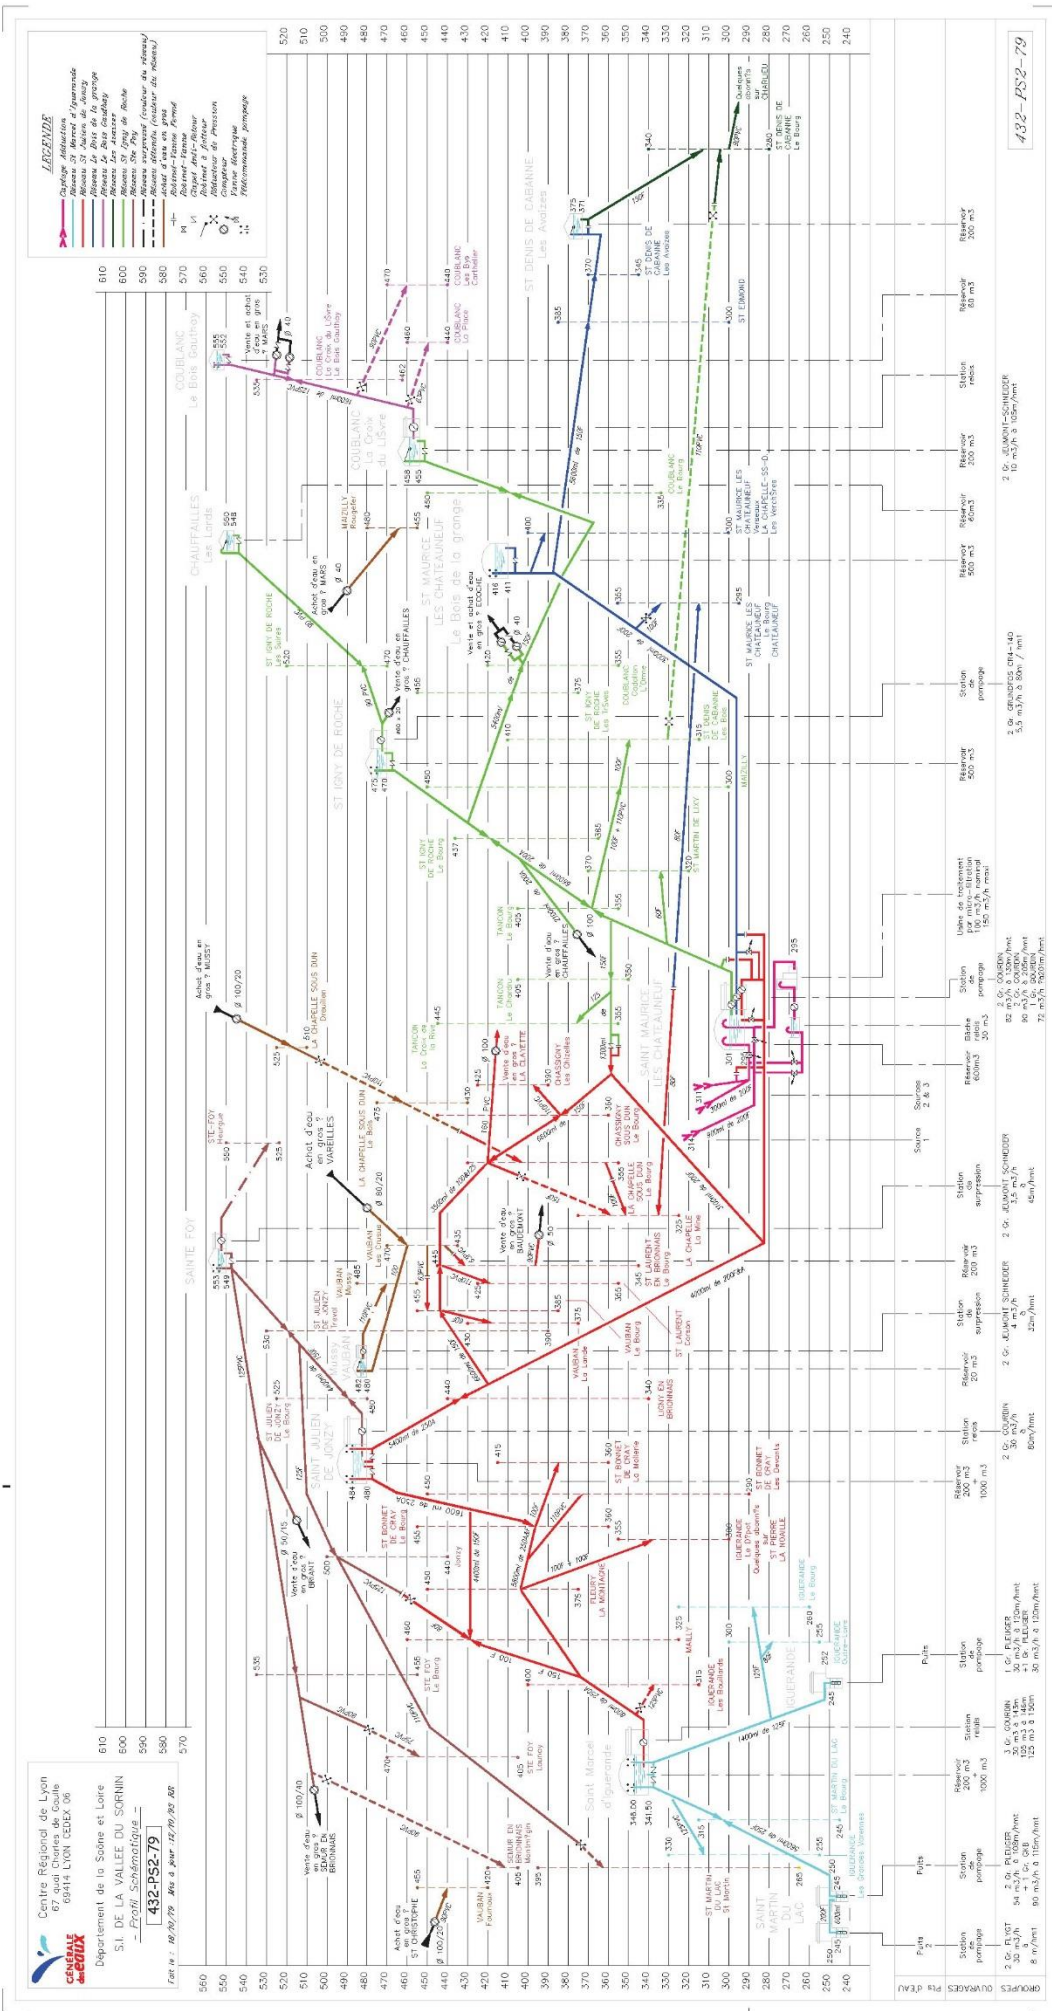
LEGENDE
Captage Adduction
Réseau St Marcel d'Iguerande
Réseau St Julien de Jonzy
Réseau Le Bois de la grange
Réseau Le Bois Gauthey
Réseau Les Avaizes
Réseau St Igny de Roche
Réseau Ste Foy
Réseau surpressé (couleur du réseau)
Réseau détendu (couleur du réseau)
Achat d'eau en gros
Robinet-Vanne fermé
Clapet Anti-Retour
Robinet à flotteur
Réducteur de Pression
Compteur
Vanne électrique
Télécommande pompage

432-PS2-79

Centre Régional de Lyon
67 quai Charles de Gaulle
69414 LYON CEDEX 06

Département de la Saône et Loire
S.I. DE LA VALLEE DU SORNIN
– Profil Schématique –
432-PS2-79
Fait le : 18/10/79 Mis à jour 12/10/93 AR

COUBLANC Le Bois Gauthey
CHAUFFAILLES Les Lords
COUBLANC La Croix du LiSvre
ST DENIS DE CABANNE Les Avaizes
ST MAURICE LES CHATEAUNEUF Le Bois de la grange
ST IGNY DE ROCHE
SAINTE FOY
SAINT JULIEN DE JONZY
SAINT MAURICE LES CHATEAUNEUF
Saint Marcel d'Iguerande
IGUERANDE
SAINT MARTIN DU LAC
VAUBAN

| Puits 2 | Puits | | Puits | | | | | Source 1 | Sources 2 & 3 | | | | | | | | | | | | | |
|---|---|---|---|---|---|---|---|---|---|---|---|---|---|---|---|---|---|---|---|---|---|---|
| Station de pompage | Station de pompage | Réservoir 200 m3 1000 m3 | Station relais | Station de pompage | Réservoir 200 m3 1000 m3 | Station relais | Réservoir 20 m3 | Station de surpression | Réservoir 200 m3 | Station de surpression | Réservoir 60m3 | Bâche relais 30 m3 | Station de pompage | Usine de traitement par micro-filtration 150 m3/h nominal 150 m3/h maxi | Réservoir 500 m3 | Station de pompage | Réservoir 500 m3 | Réservoir 60m3 | Réservoir 200 m3 | Station relais | Réservoir 8,0 m3 | Réservoir 200 m3 |
| 2 Gr. FLYGT 30 m3/h à 8 m/hmt | 2 Gr. PLEUGER 54 m3/h à 108m/hmt + 1 Gr. GRB 90 m3/h à 118m/hmt | | 3 Gr. COURDIN 30 m3/h à 145m 125 m3/h à 140m 125 m3/h à 140m | 1 Gr. PLEUGER 30 m3/h à 120m/hmt + 1 Gr. PLEUGER 30 m3/h à 120m/hmt | | 2 Gr. COURDIN 30 m3/h 80m/hmt | | 2 Gr. JEUMONT SCHNEIDER 4 m3/h 32m/hmt | | 2 Gr. JEUMONT SCHNEIDER 3,5 m3/h 45m/hmt | | | 2 Gr. COURDIN 82 m3/h à 150m/hmt 2 Gr. COURDIN 90 m3/h à 205m/hmt 1 Gr. GUINARD 72 m3/h 190m/hmt | | | 2 Gr. GRUNDFOS CR4-140 5,5 m3/h à 80m/hmt | | | | 2 Gr. JEUMONT-SCHNEIDER 10 m3/h à 105m/hmt | | |

GROUPES | OUVRAGES | Pts d'EAU